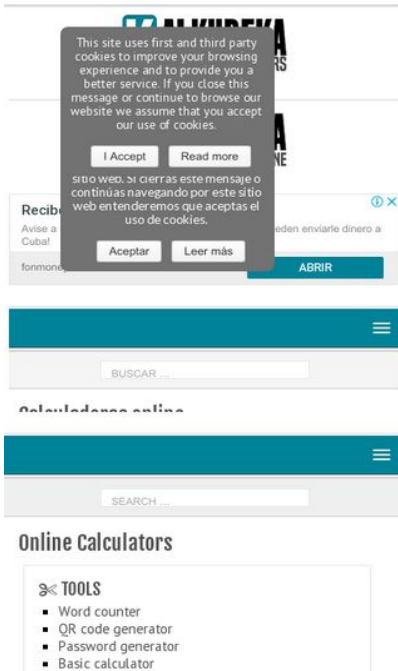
ALKUREKA

This site uses first and third party cookies to improve your browsing experience and to provide you a better service. If you close this message or continue to browse our website we assume that you accept our use of cookies.

I Accept Read more

sitio web. Si cierras este mensaje o continúas navegando por este sitio web entenderemos que aceptas el uso de cookies.

Aceptar Leer más

Recib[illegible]
Avise a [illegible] eden enviarle dinero a Cuba!
fonmone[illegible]
ABRIR

BUSCAR ...

Calculadoras online

SEARCH ...

Online Calculators

TOOLS
- Word counter
- QR code generator
- Password generator
- Basic calculator